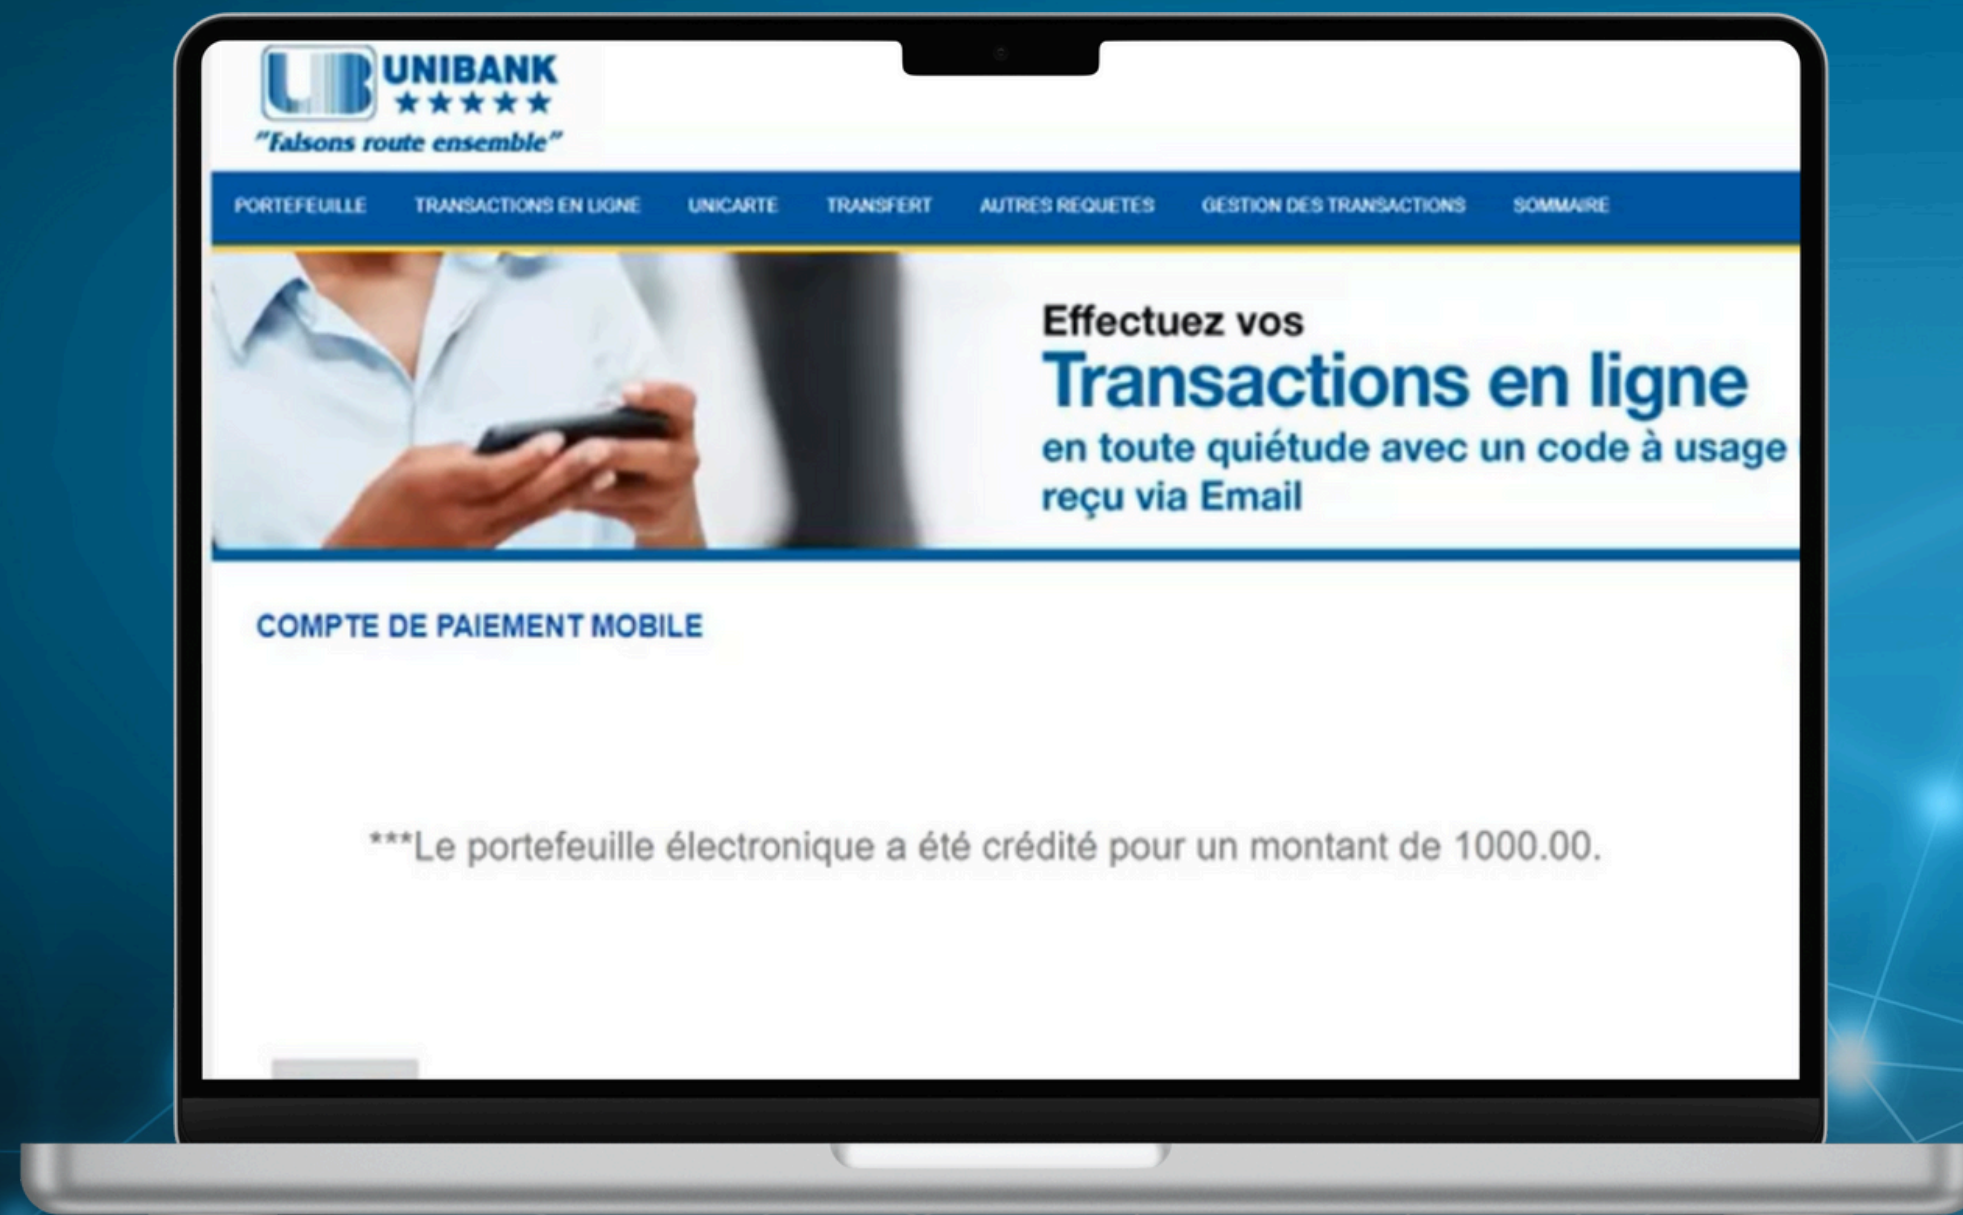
UB UNIBANK
★★★★★
"Faisons route ensemble"

PORTEFEUILLE TRANSACTIONS EN LIGNE UNICARTE TRANSFERT AUTRES REQUETES GESTION DES TRANSACTIONS SOMMAIRE

Effectuez vos
Transactions en ligne
en toute quiétude avec un code à usage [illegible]
reçu via Email

COMPTE DE PAIEMENT MOBILE

***Le portefeuille électronique a été crédité pour un montant de 1000.00.